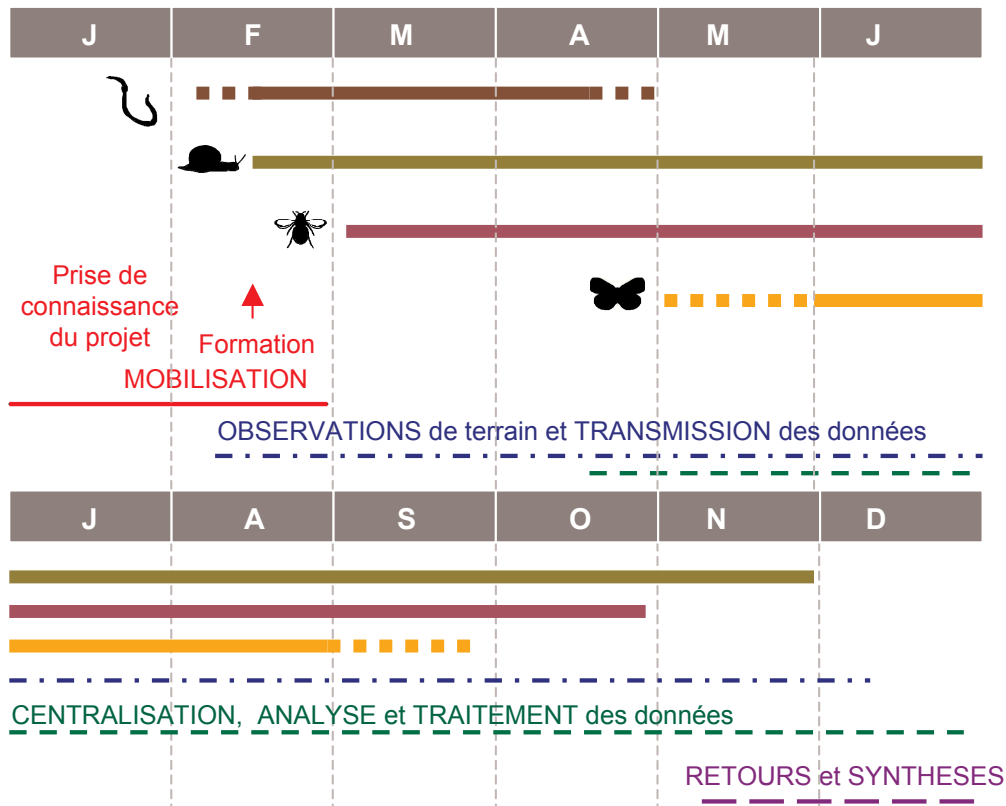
| J | F | M | A | M | J |
|---|---|---|---|---|---|

Prise de connaissance du projet

Formation

MOBILISATION

OBSERVATIONS de terrain et TRANSMISSION des données

| J | A | S | O | N | D |
|---|---|---|---|---|---|

CENTRALISATION, ANALYSE et TRAITEMENT des données

RETOURS et SYNTHESES